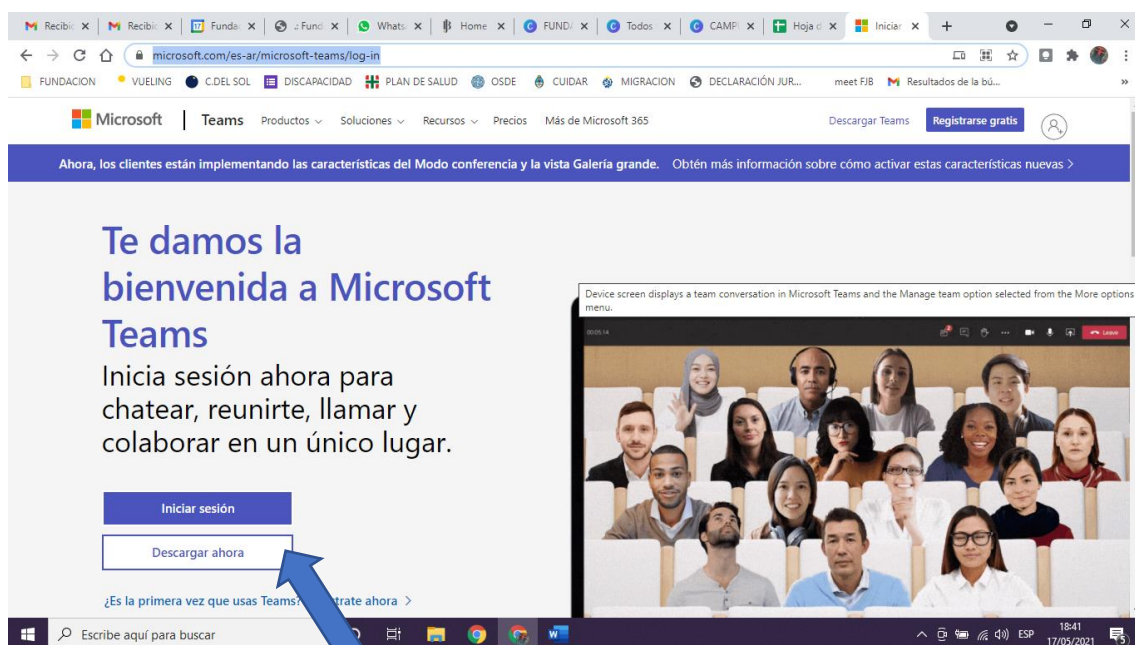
Recibi × Recibi × Funda × ¿ Fund × Whats × Home × FUNDA × Todos × CAMP × Hoja d × Iniciar × +

microsoft.com/es-ar/microsoft-teams/log-in

FUNDACION VUELING C.DEL SOL DISCAPACIDAD PLAN DE SALUD OSDE CUIDAR MIGRACION DECLARACIÓN JUR... meet FJB Resultados de la bú...

Microsoft | Teams Productos Soluciones Recursos Precios Más de Microsoft 365 Descargar Teams Registrarse gratis

Ahora, los clientes están implementando las características del Modo conferencia y la vista Galería grande. Obtén más información sobre cómo activar estas características nuevas >

Te damos la bienvenida a Microsoft Teams

Inicia sesión ahora para chatear, reunirte, llamar y colaborar en un único lugar.

Iniciar sesión

Descargar ahora

¿Es la primera vez que usas Teams? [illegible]trate ahora >

Device screen displays a team conversation in Microsoft Teams and the Manage team option selected from the More options menu.

00:05:14 Leave

Escribe aquí para buscar

ESP 18:41 17/05/2021